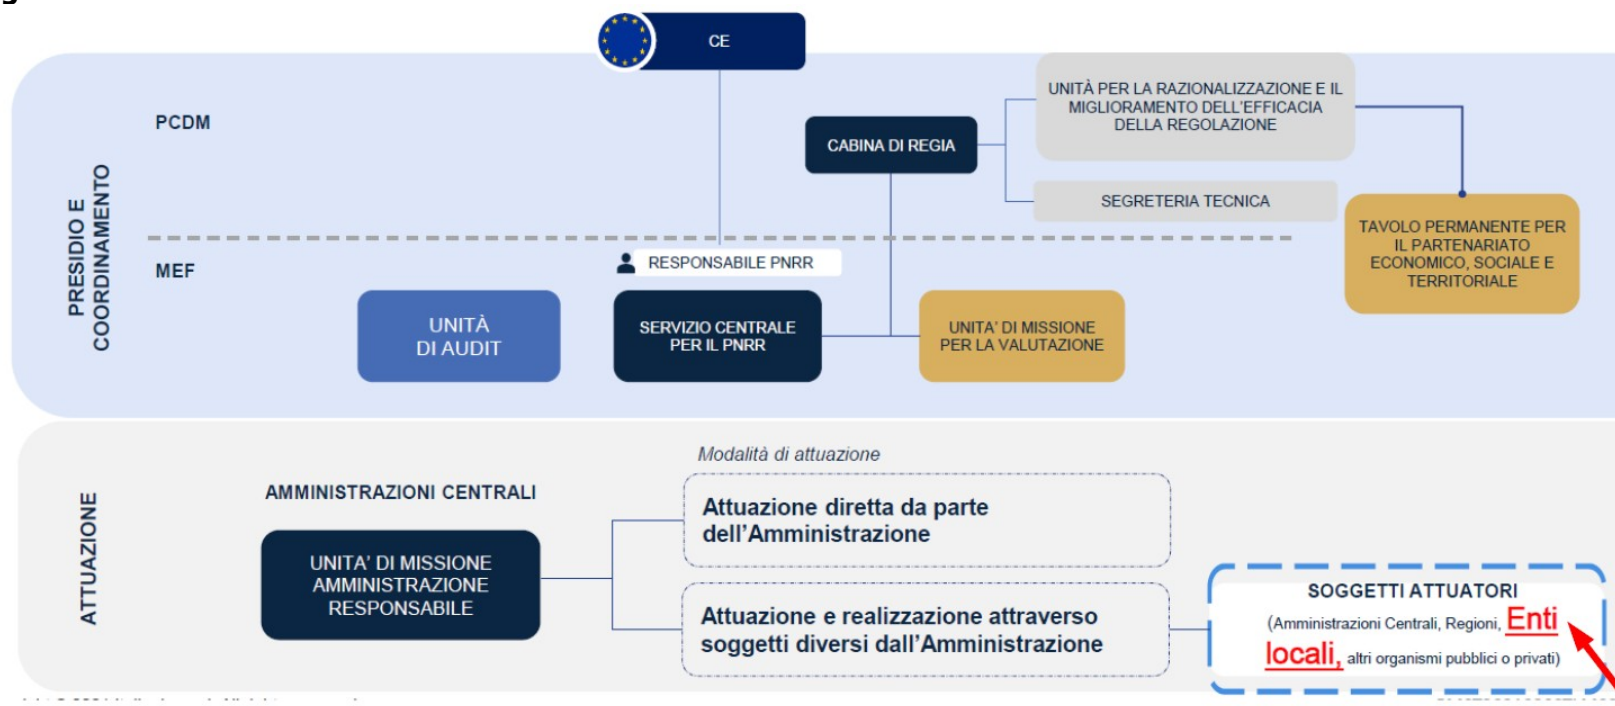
CE

PRESIDIO E COORDINAMENTO

PCDM

CABINA DI REGIA

UNITÀ PER LA RAZIONALIZZAZIONE E IL MIGLIORAMENTO DELL'EFFICACIA DELLA REGOLAZIONE

SEGRETERIA TECNICA

TAVOLO PERMANENTE PER IL PARTENARIATO ECONOMICO, SOCIALE E TERRITORIALE

MEF

RESPONSABILE PNRR

UNITÀ DI AUDIT

SERVIZIO CENTRALE PER IL PNRR

UNITA' DI MISSIONE PER LA VALUTAZIONE

ATTUAZIONE

AMMINISTRAZIONI CENTRALI

UNITA' DI MISSIONE AMMINISTRAZIONE RESPONSABILE

Modalità di attuazione

Attuazione diretta da parte dell'Amministrazione

Attuazione e realizzazione attraverso soggetti diversi dall'Amministrazione

SOGGETTI ATTUATORI

(Amministrazioni Centrali, Regioni, Enti locali, altri organismi pubblici o privati)